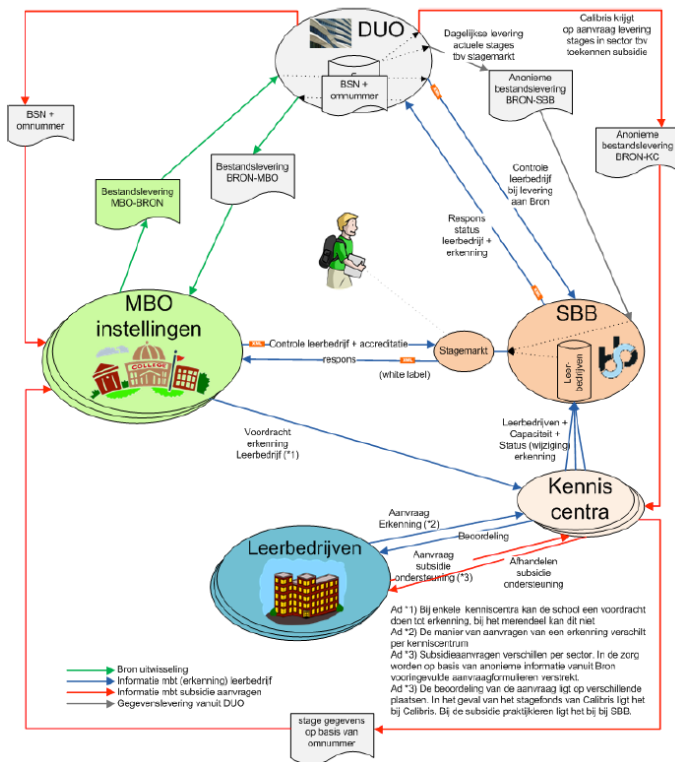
DUO

BSN + onnummer

Dagelijkse levering actuele stages tbv stagemarkt

Calibris krijgt op aanvraag levering stages in sector tbv toekennen subsidie

Anonieme bestandslevering BRON-SBB

Anonieme bestandslevering BRON-KC

BSN + onnummer

Bestandslevering BRON-MBO

Bestandslevering MBO-BRON

Controle leerbedrijf bij levering aan Bron

Respons status leerbedrijf + erkenning

MBO instellingen

COLLEGE

Controle leerbedrijf + accreditatie

respons

XML

XML

Stagemarkt

(white label)

SBB

Leerbedrijven

Voordracht erkenning Leerbedrijf (*1)

Leerbedrijven + Capaciteit + Status (wijziging) erkenning

Kennis centra

Aanvraag Erkenning (*2)

Beoordeling

Aanvraag subsidie ondersteuning (*3)

Afhandelen subsidie ondersteuning

Leerbedrijven

Ad *1) Bij enkele kenniscentra kan de school een voordracht doen tot erkenning, bij het merendeel kan dit niet
Ad *2) De manier van aanvragen van een erkenning verschilt per kenniscentrum
Ad *3) Subsidieaanvragen verschillen per sector. In de zorg worden op basis van anonieme informatie vanuit Bron vooringevulde aanvraagformulieren verstrekt.
Ad *3) De beoordeling van de aanvraag ligt op verschillende plaatsen. In het geval van het stagefonds van Calibris ligt het bij Calibris. Bij de subsidie praktijkleren ligt het bij SBB.

Bron uitwisseling
Informatie mbt (erkenning) leerbedrijf
Informatie mbt subsidie aanvragen
Gegevenslevering vanuit DUO

stage gegevens op basis van onnummer